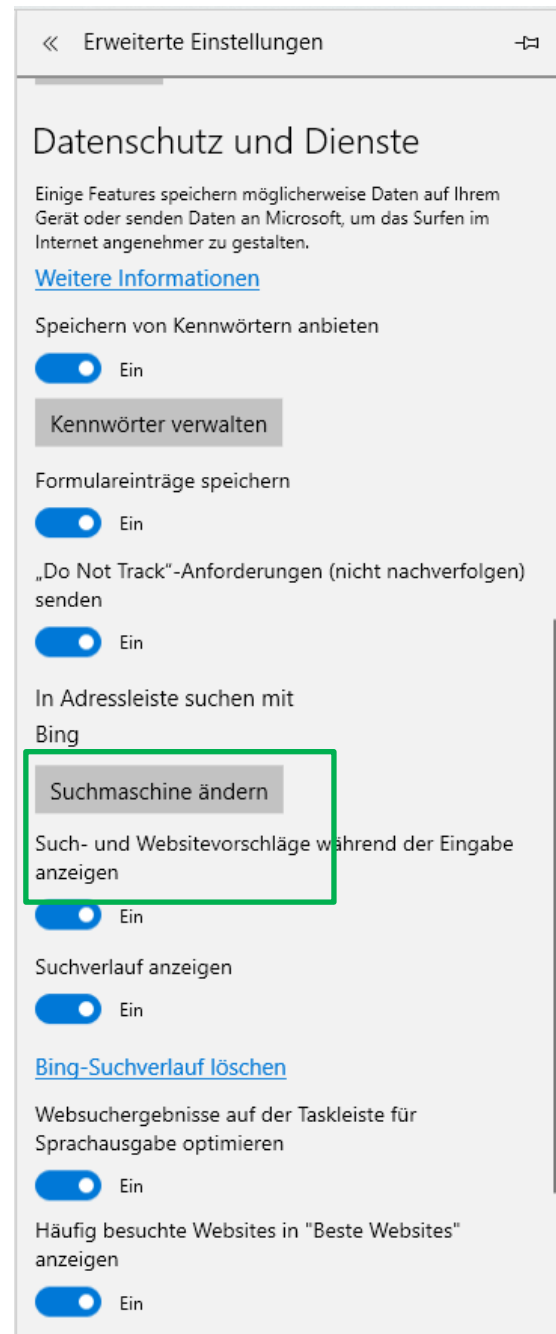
« Erweiterte Einstellungen

Datenschutz und Dienste

Einige Features speichern möglicherweise Daten auf Ihrem Gerät oder senden Daten an Microsoft, um das Surfen im Internet angenehmer zu gestalten.

Weitere Informationen

Speichern von Kennwörtern anbieten

Ein

Kennwörter verwalten

Formulareinträge speichern

Ein

„Do Not Track"-Anforderungen (nicht nachverfolgen) senden

Ein

In Adressleiste suchen mit

Bing

Suchmaschine ändern

Such- und Websitevorschläge während der Eingabe anzeigen

Ein

Suchverlauf anzeigen

Ein

Bing-Suchverlauf löschen

Websuchergebnisse auf der Taskleiste für Sprachausgabe optimieren

Ein

Häufig besuchte Websites in "Beste Websites" anzeigen

Ein